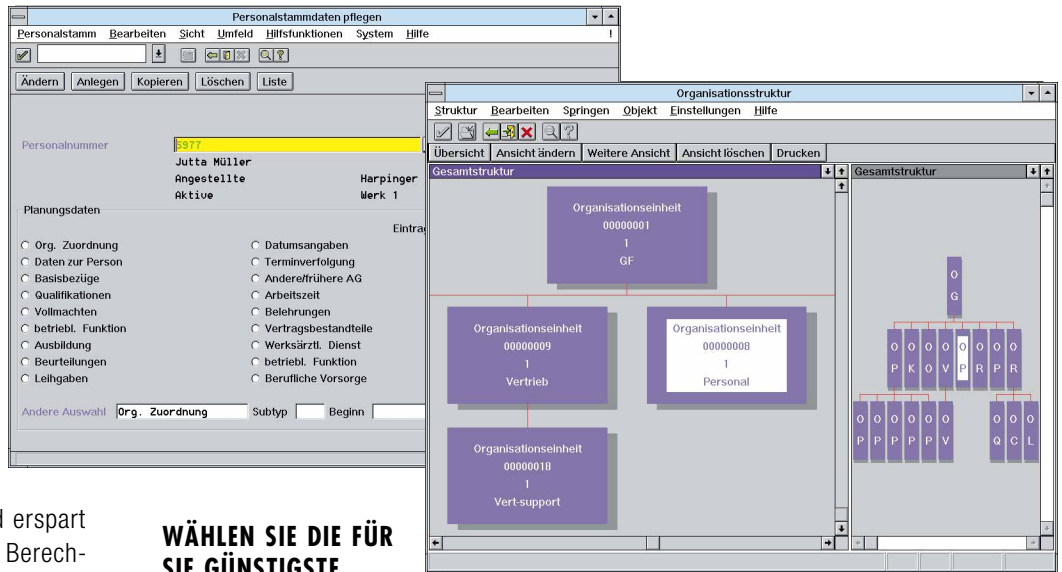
Personalstammdaten pflegen
Personalstamm Bearbeiten Sicht Umfeld Hilfsfunktionen System Hilfe
Ändern Anlegen Kopieren Löschen Liste

Personalnummer 5977
Jutta Müller
Angestellte Harpinger
Aktive Werk 1
Planungsdaten
Eintra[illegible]
Org. Zuordnung
Daten zur Person
Basisbezüge
Qualifikationen
Vollmachten
betriebl. Funktion
Ausbildung
Beurteilungen
Leihgaben
Datumsangaben
Terminverfolgung
Andere/frühere AG
Arbeitszeit
Belehrungen
Vertragsbestandteile
Werksärztl. Dienst
betriebl. Funktion
Berufliche Vorsorge
Andere Auswahl Org. Zuordnung Subtyp Beginn

Organisationsstruktur
Struktur Bearbeiten Springen Objekt Einstellungen Hilfe
Übersicht Ansicht ändern Weitere Ansicht Ansicht löschen Drucken
Gesamtstruktur
Organisationseinheit
00000001
1
GF
Organisationseinheit
00000009
1
Vertrieb
Organisationseinheit
00000008
1
Personal
Organisationseinheit
00000018
1
Vert-support
Gesamtstruktur
O G
O P O K O O O V O P O R O P O R
O P O P O P O P O V O Q O C O L

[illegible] erspart
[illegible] Berech-

WÄHLEN SIE DIE FÜR
SIE GÜNSTIGSTE